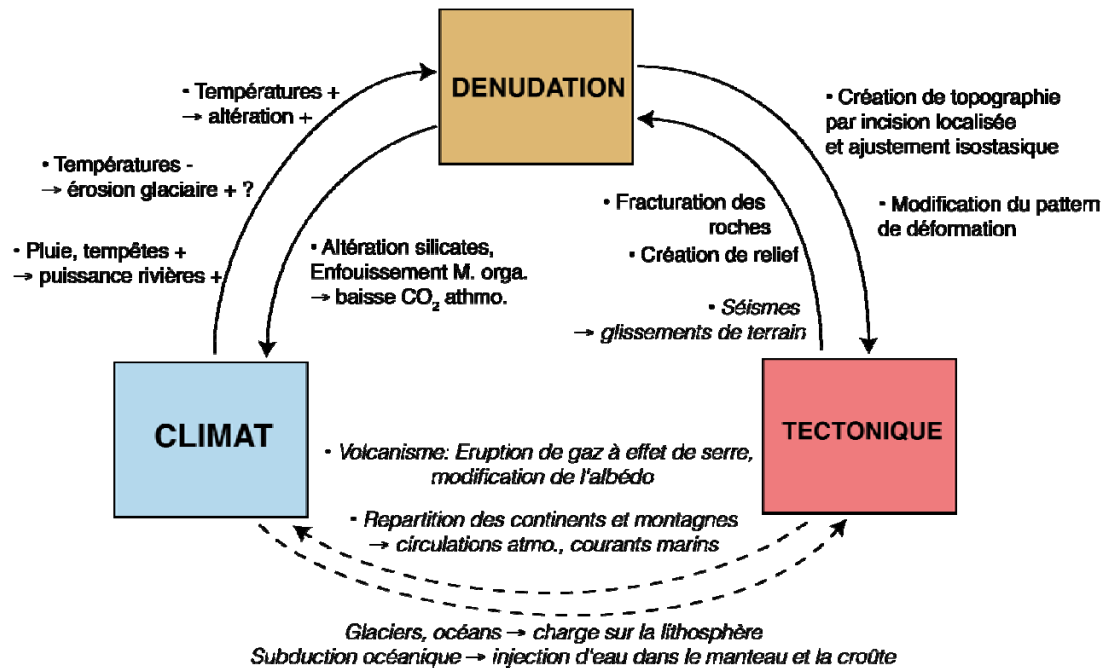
DENUDATION

• Températures + → altération +

• Températures - → érosion glaciaire + ?

• Pluie, tempêtes + → puissance rivières +

• Altération silicates, Enfouissement M. orga. → baisse $CO_2$ athmo.

• Création de topographie par incision localisée et ajustement isostasique

• Modification du pattern de déformation

• Fracturation des roches

• Création de relief

• Séismes → glissements de terrain

CLIMAT

TECTONIQUE

• Volcanisme: Eruption de gaz à effet de serre, modification de l'albédo

• Repartition des continents et montagnes → circulations atmo., courants marins

Glaciers, océans → charge sur la lithosphère
Subduction océanique → injection d'eau dans le manteau et la croûte